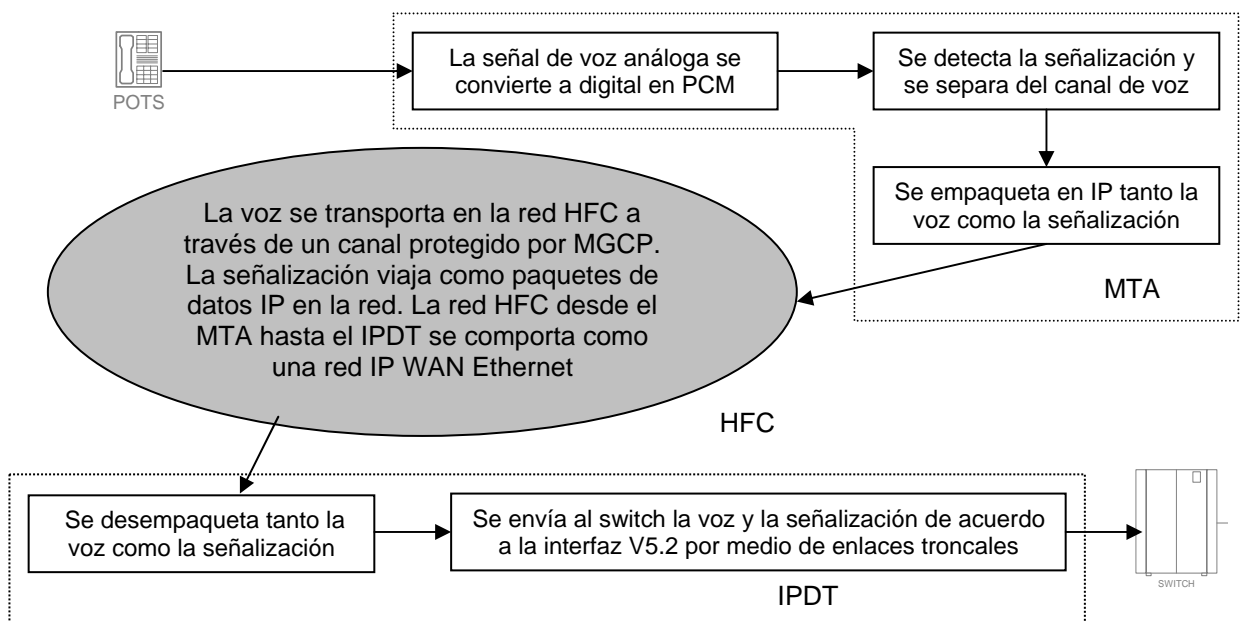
POTS

La señal de voz análoga se convierte a digital en PCM

Se detecta la señalización y se separa del canal de voz

Se empaqueta en IP tanto la voz como la señalización

MTA

La voz se transporta en la red HFC a través de un canal protegido por MGCP. La señalización viaja como paquetes de datos IP en la red. La red HFC desde el MTA hasta el IPDT se comporta como una red IP WAN Ethernet

HFC

Se desempaqueta tanto la voz como la señalización

Se envía al switch la voz y la señalización de acuerdo a la interfaz V5.2 por medio de enlaces troncales

IPDT

SWITCH